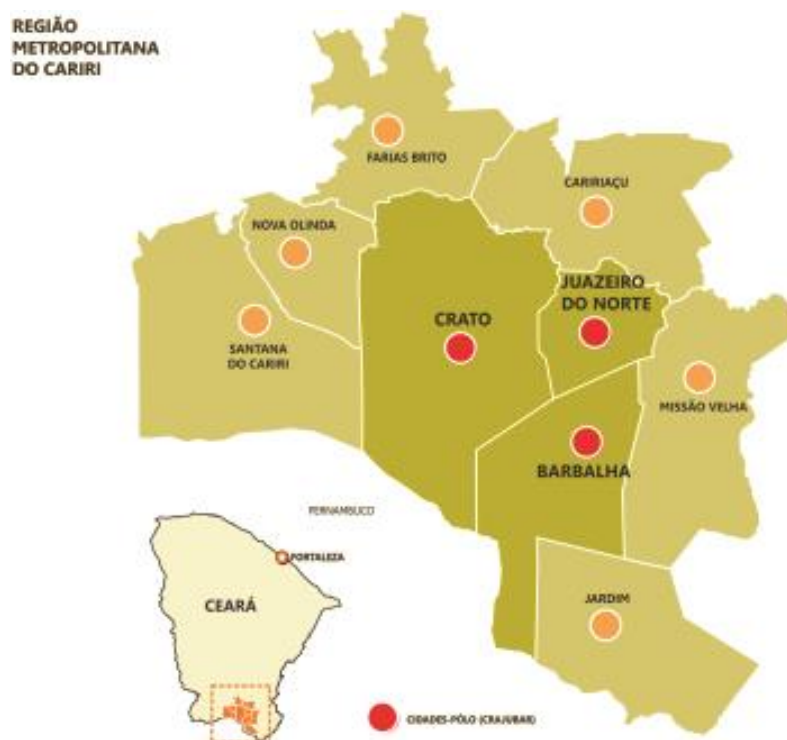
REGIÃO METROPOLITANA DO CARIRI

FARIAS BRITO

CARIRIAÇU

NOVA OLINDA

JUAZEIRO DO NORTE

CRATO

SANTANA DO CARIRI

MISSÃO VELHA

BARBALHA

PERNAMBUCO

FORTALEZA

CEARÁ

JARDIM

CIDADES-PÓLO (CRAJUBAR)